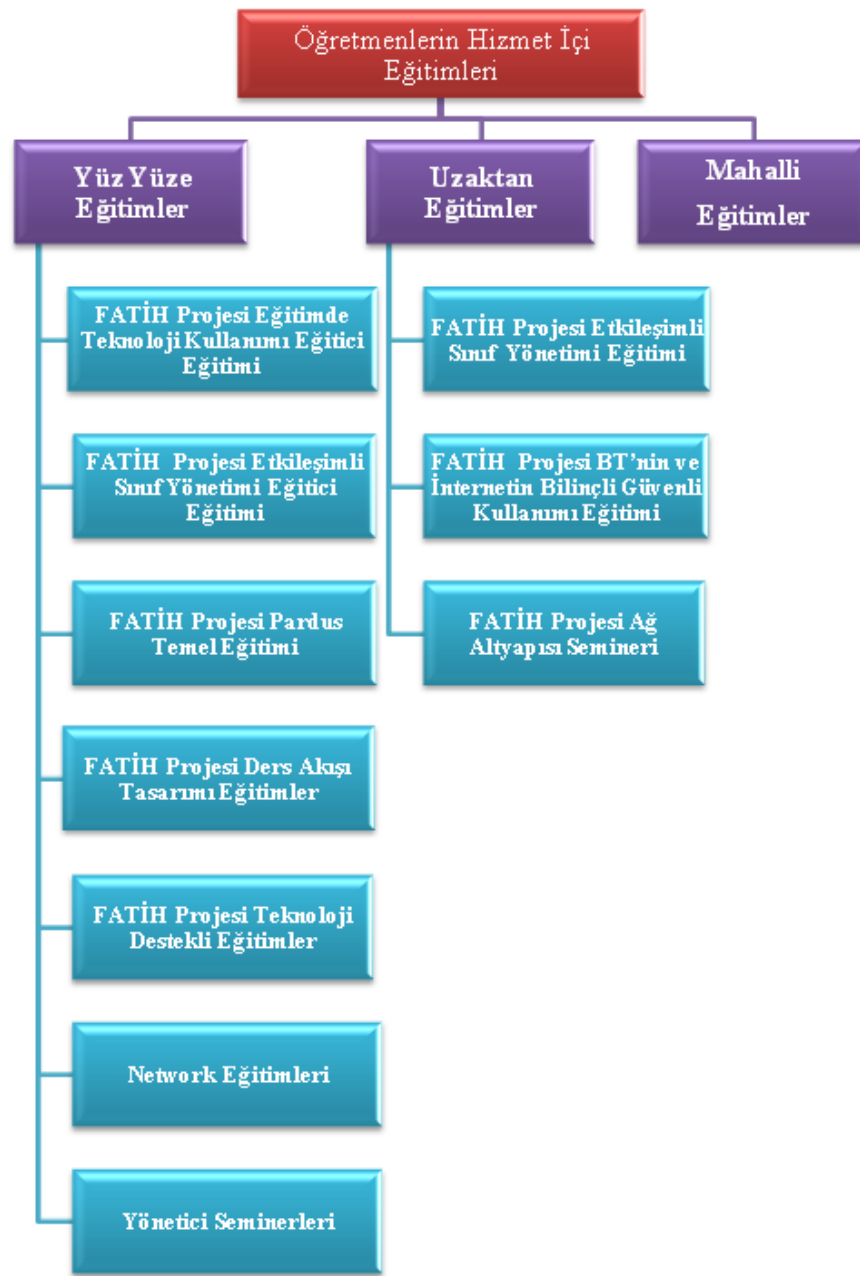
Öğretmenlerin Hizmet İçi Eğitimleri

Yüz Yüze Eğitimler

Uzaktan Eğitimler

Mahalli Eğitimler

FATİH Projesi Eğitimde Teknoloji Kullanımı Eğitici Eğitimi

FATİH Projesi Etkileşimli Sınıf Yönetimi Eğitici Eğitimi

FATİH Projesi Pardus Temel Eğitimi

FATİH Projesi Ders Akışı Tasarımı Eğitimler

FATİH Projesi Teknoloji Destekli Eğitimler

Network Eğitimleri

Yönetici Seminerleri

FATİH Projesi Etkileşimli Sınıf Yönetimi Eğitimi

FATİH Projesi BT'nin ve İnternetin Bilinçli Güvenli Kullanımı Eğitimi

FATİH Projesi Ağ Altyapısı Semineri